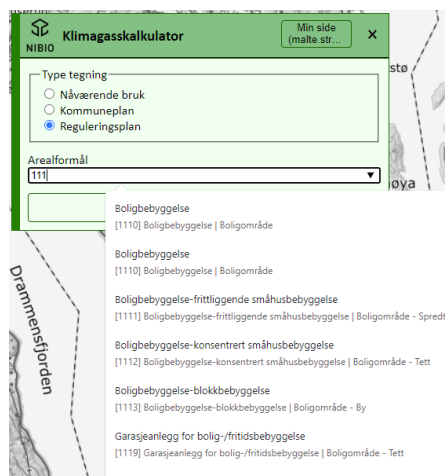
NIBIO Klimagasskalkulator

Min side (malte.str...

×

Type tegning
Nåværende bruk
Kommuneplan
Reguleringsplan

Arealformål
111

Boligbebyggelse
[1110] Boligbebyggelse | Boligområde

Boligbebyggelse
[1110] Boligbebyggelse | Boligområde

Boligbebyggelse-frittliggende småhusbebyggelse
[1111] Boligbebyggelse-frittliggende småhusbebyggelse | Boligområde - Spredt

Boligbebyggelse-konsentrert småhusbebyggelse
[1112] Boligbebyggelse-konsentrert småhusbebyggelse | Boligområde - Tett

Boligbebyggelse-blokkbebyggelse
[1113] Boligbebyggelse-blokkbebyggelse | Boligområde - By

Garasjeanlegg for bolig-/fritidsbebyggelse
[1119] Garasjeanlegg for bolig-/fritidsbebyggelse | Boligområde - Tett

stø

øya

Drammensfjorden